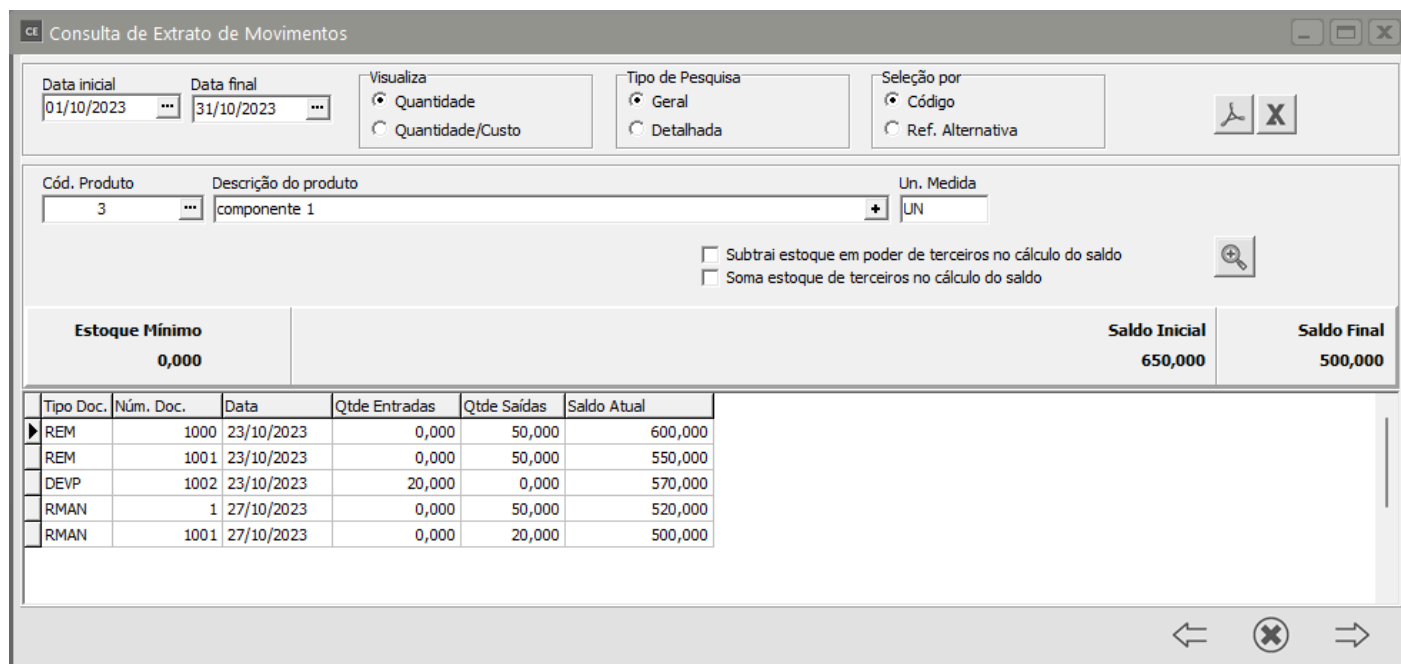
CE Consulta de Extrato de Movimentos

Data inicial
01/10/2023
Data final
31/10/2023

Visualiza
Quantidade
Quantidade/Custo

Tipo de Pesquisa
Geral
Detalhada

Seleção por
Código
Ref. Alternativa

X

Cód. Produto
3
Descrição do produto
componente 1
Un. Medida
UN

Subtrai estoque em poder de terceiros no cálculo do saldo
Soma estoque de terceiros no cálculo do saldo

Estoque Mínimo
0,000

Saldo Inicial
650,000

Saldo Final
500,000

| Tipo Doc. | Núm. Doc. | Data | Qtde Entradas | Qtde Saídas | Saldo Atual |
|---|---|---|---|---|---|
| REM | 1000 | 23/10/2023 | 0,000 | 50,000 | 600,000 |
| REM | 1001 | 23/10/2023 | 0,000 | 50,000 | 550,000 |
| DEVP | 1002 | 23/10/2023 | 20,000 | 0,000 | 570,000 |
| RMAN | 1 | 27/10/2023 | 0,000 | 50,000 | 520,000 |
| RMAN | 1001 | 27/10/2023 | 0,000 | 20,000 | 500,000 |